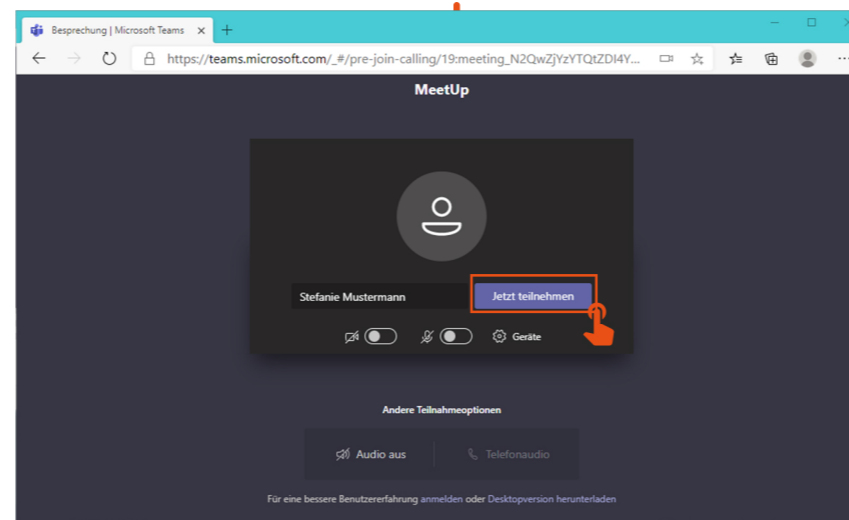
Besprechung | Microsoft Teams ×
https://teams.microsoft.com/_#/pre-join-calling/19:meeting_N2QwZjYzYTQtZDI4Y...

MeetUp

Stefanie Mustermann
Jetzt teilnehmen

Geräte

Andere Teilnahmeoptionen

Audio aus
Telefonaudio

Für eine bessere Benutzererfahrung anmelden oder Desktopversion herunterladen